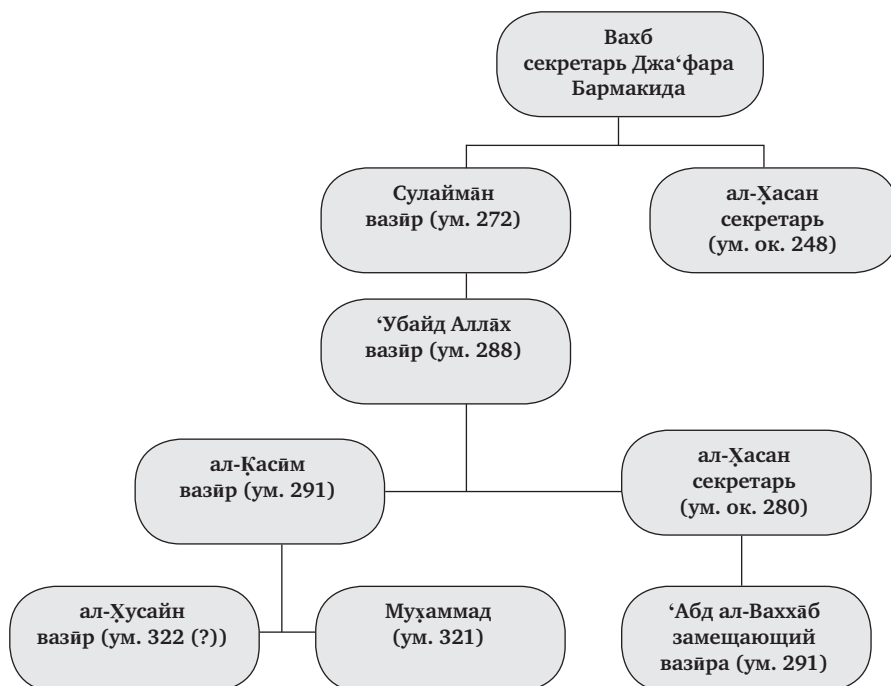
Вахб
секретарь Джа‘фара
Бармакида

Сулаймāн
вазӣр (ум. 272)

ал-Ḥасан
секретарь
(ум. ок. 248)

‘Убайд Аллāх
вазӣр (ум. 288)

ал-Ḳасӣм
вазӣр (ум. 291)

ал-Ḥасан
секретарь
(ум. ок. 280)

ал-Ḥусайн
вазӣр (ум. 322 (?))

Муḥаммад
(ум. 321)

‘Абд ал-Ваххāб
замещающий
вазӣра (ум. 291)